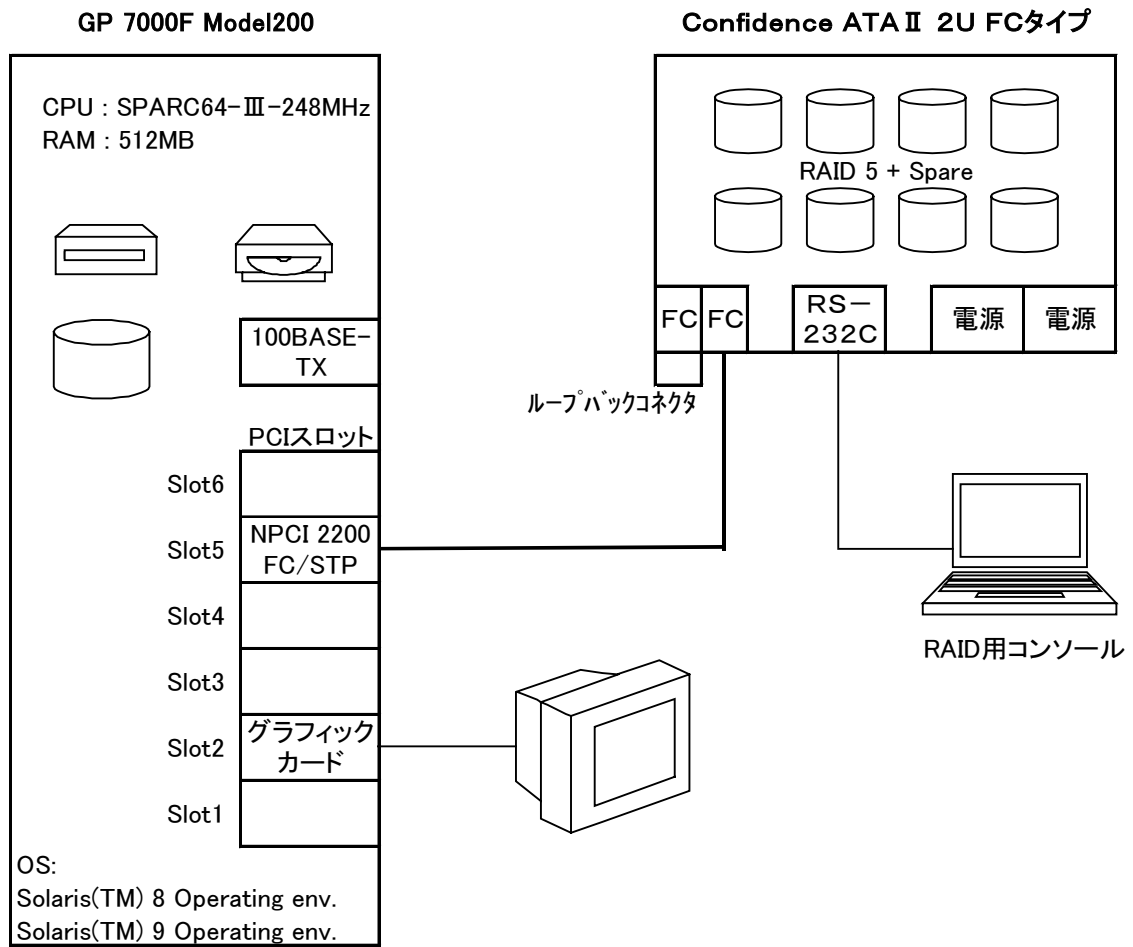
GP 7000F Model200

Confidence ATAⅡ 2U FCタイプ

CPU : SPARC64-Ⅲ-248MHz
RAM : 512MB

RAID 5 + Spare

FC FC

RS-232C

電源 電源

100BASE-TX

ループバックコネクタ

PCIスロット

Slot6

Slot5 NPCI 2200 FC/STP

Slot4

Slot3

Slot2 グラフィックカード

Slot1

RAID用コンソール

OS:
Solaris(TM) 8 Operating env.
Solaris(TM) 9 Operating env.